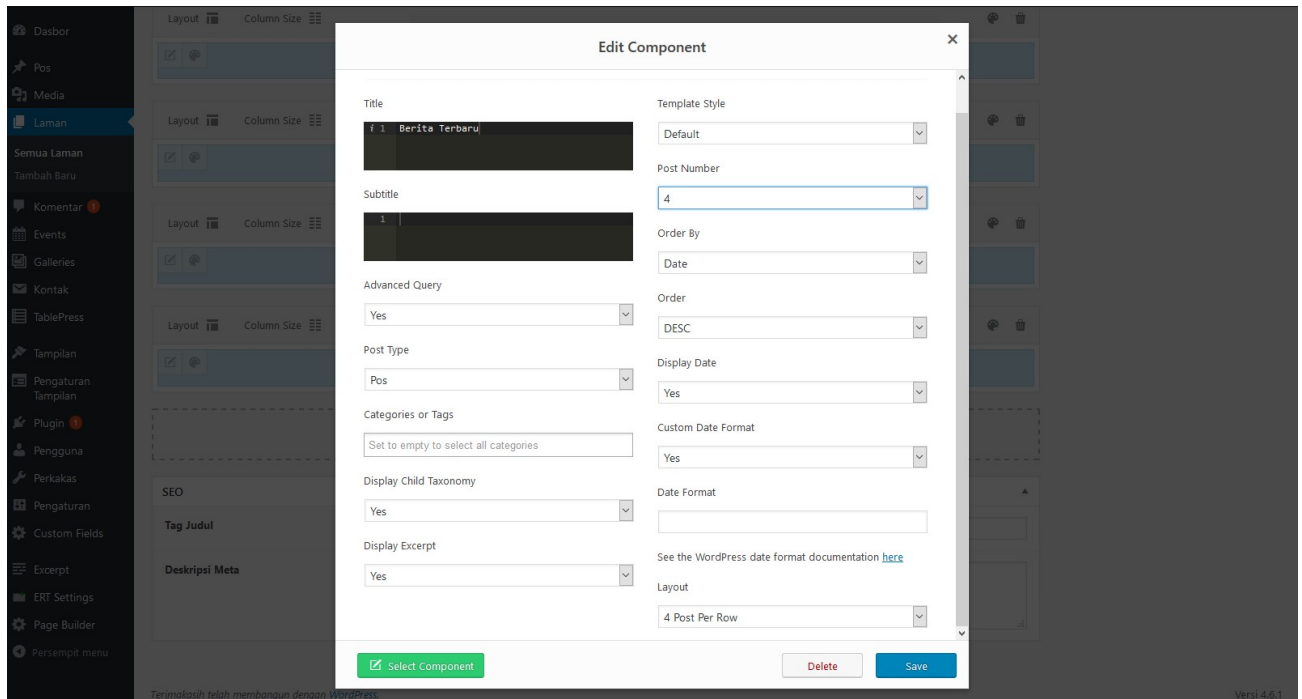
Dasbor
Pos
Media
Laman
Semua Laman
Tambah Baru
Komentar 1
Events
Galleries
Kontak
TablePress
Tampilan
Pengaturan Tampilan
Plugin 1
Pengguna
Perkakas
Pengaturan
Custom Fields
Excerpt
ERT Settings
Page Builder
Persempit menu

Layout Column Size
Layout Column Size
Layout Column Size
Layout Column Size

SEO
Tag Judul
Deskripsi Meta

Edit Component

Title
1 Berita Terbaru

Subtitle
1

Advanced Query
Yes

Post Type
Pos

Categories or Tags
Set to empty to select all categories

Display Child Taxonomy
Yes

Display Excerpt
Yes

Template Style
Default

Post Number
4

Order By
Date

Order
DESC

Display Date
Yes

Custom Date Format
Yes

Date Format

See the WordPress date format documentation here

Layout
4 Post Per Row

Select Component
Delete
Save

Terimakasih telah membangun dengan WordPress.
Versi 4.6.1